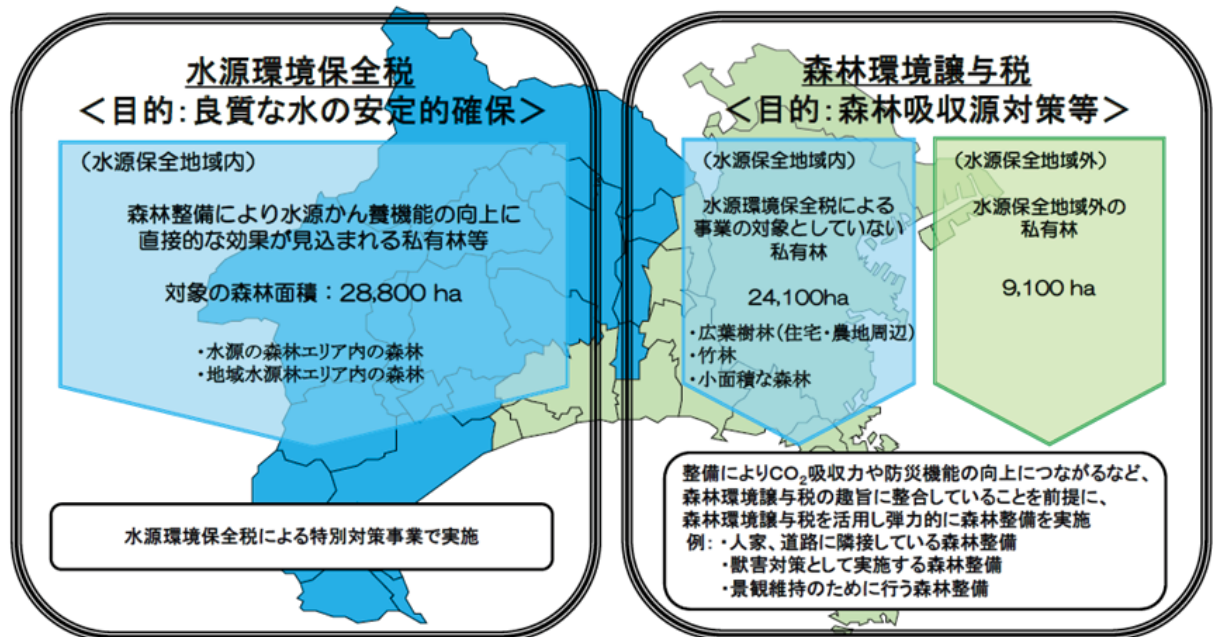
水源環境保全税
＜目的：良質な水の安定的確保＞

（水源保全地域内）

森林整備により水源かん養機能の向上に直接的な効果が見込まれる私有林等

対象の森林面積：28,800 ha

・水源の森林エリア内の森林
・地域水源林エリア内の森林

水源環境保全税による特別対策事業で実施

森林環境譲与税
＜目的：森林吸収源対策等＞

（水源保全地域内）

水源環境保全税による事業の対象としていない私有林

24,100ha

・広葉樹林（住宅・農地周辺）
・竹林
・小面積な森林

（水源保全地域外）

水源保全地域外の私有林

9,100 ha

整備により$CO_2$吸収力や防災機能の向上につながるなど、森林環境譲与税の趣旨に整合していることを前提に、森林環境譲与税を活用し弾力的に森林整備を実施
例：・人家、道路に隣接している森林整備
・獣害対策として実施する森林整備
・景観維持のために行う森林整備